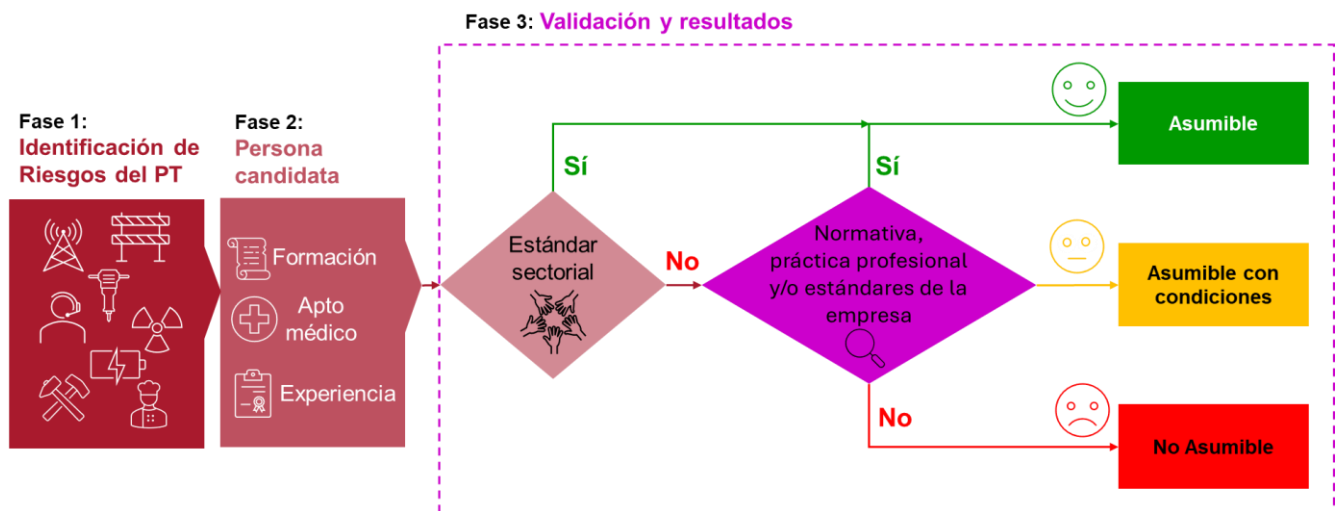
Fase 3: Validación y resultados

Fase 1:
Identificación de Riesgos del PT

Fase 2:
Persona candidata

Formación

Apto médico

Experiencia

Sí

Estándar sectorial

No

Sí

Normativa, práctica profesional y/o estándares de la empresa

No

Asumible

Asumible con condiciones

No Asumible